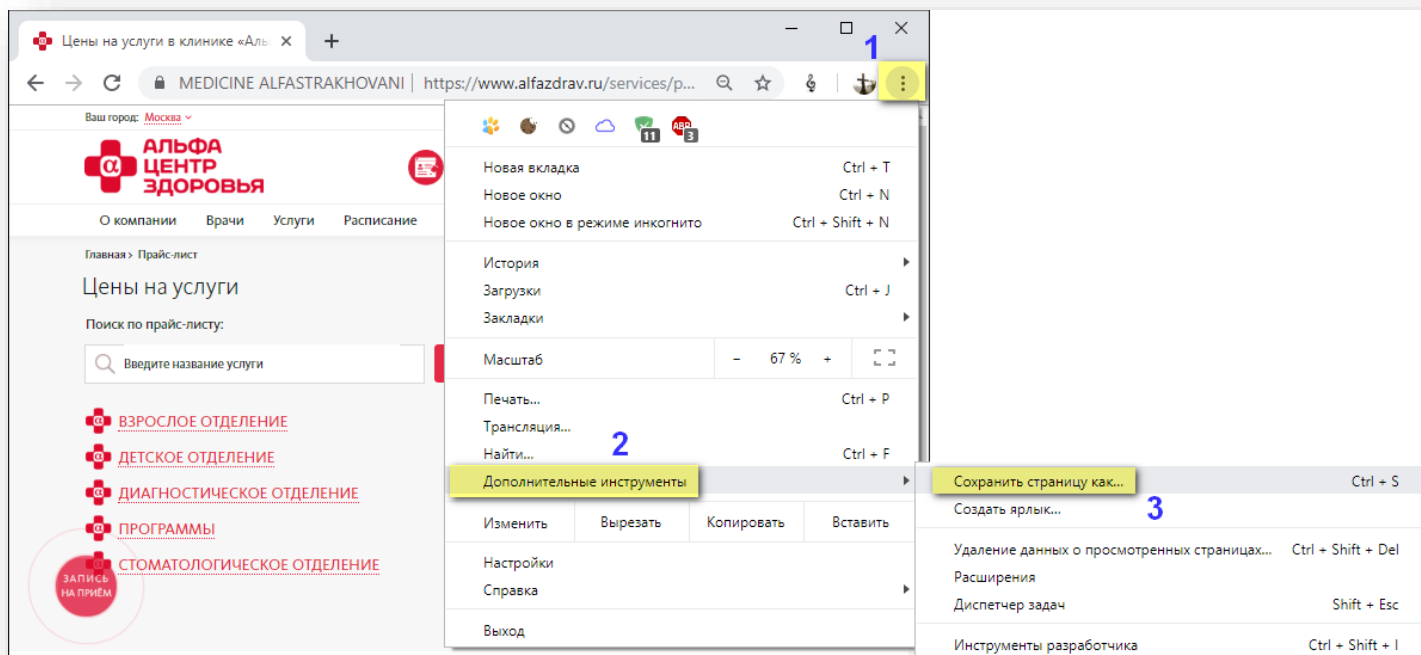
Цены на услуги в клинике «Аль ×
+
1
MEDICINE ALFASTRAKHOVANI | https://www.alfazdrav.ru/services/p...

Ваш город: Москва
АЛЬФА ЦЕНТР ЗДОРОВЬЯ
О компании Врачи Услуги Расписание
Главная > Прайс-лист
Цены на услуги
Поиск по прайс-листу:
Введите название услуги
ВЗРОСЛОЕ ОТДЕЛЕНИЕ
ДЕТСКОЕ ОТДЕЛЕНИЕ
ДИАГНОСТИЧЕСКОЕ ОТДЕЛЕНИЕ
ПРОГРАММЫ
СТОМАТОЛОГИЧЕСКОЕ ОТДЕЛЕНИЕ
ЗАПИСЬ НА ПРИЁМ

11 3
Новая вкладка Ctrl + T
Новое окно Ctrl + N
Новое окно в режиме инкогнито Ctrl + Shift + N
История
Загрузки Ctrl + J
Закладки
Масштаб – 67 % +
Печать... Ctrl + P
Трансляция...
Найти... Ctrl + F
2
Дополнительные инструменты
Изменить Вырезать Копировать Вставить
Настройки
Справка
Выход

Сохранить страницу как... Ctrl + S
Создать ярлык...
3
Удаление данных о просмотренных страницах... Ctrl + Shift + Del
Расширения
Диспетчер задач Shift + Esc
Инструменты разработчика Ctrl + Shift + I